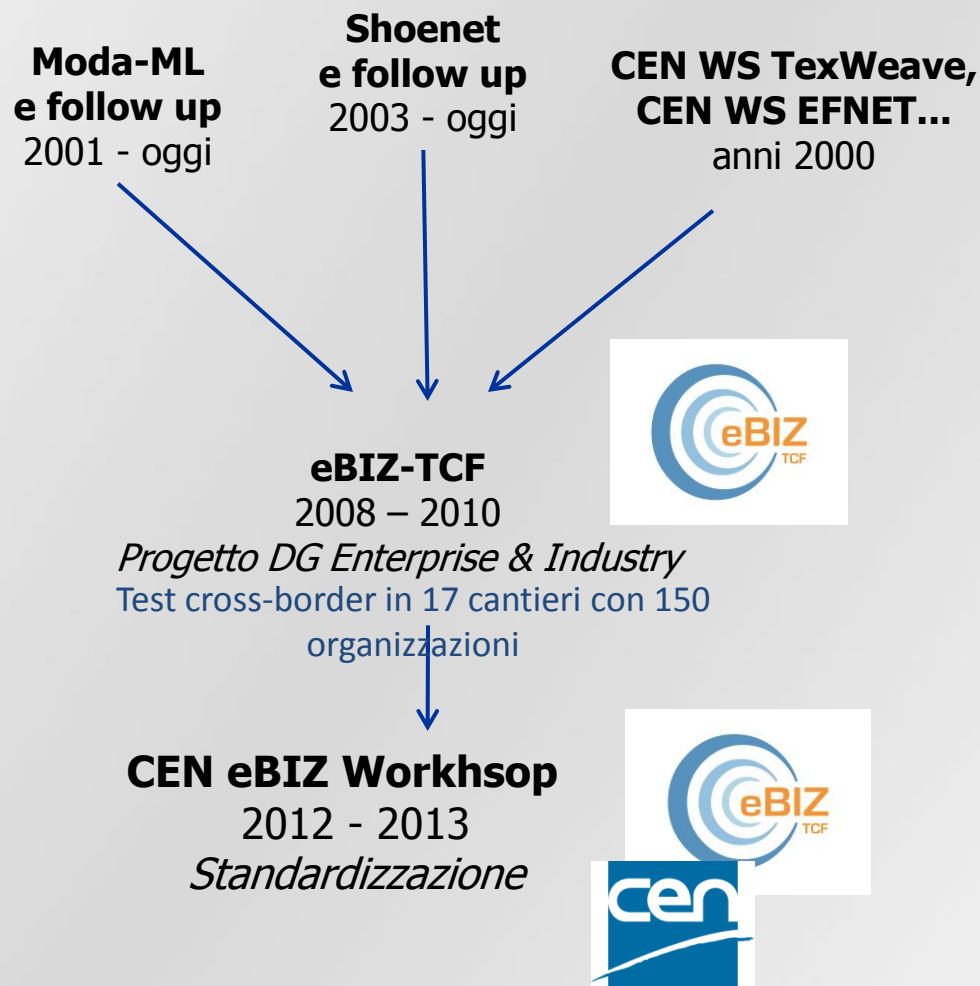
**Moda-ML e follow up**
2001 - oggi

**Shoenet e follow up**
2003 - oggi

**CEN WS TexWeave, CEN WS EFNET...**
anni 2000

eBIZ
TCF

**eBIZ-TCF**
2008 – 2010
*Progetto DG Enterprise & Industry*
Test cross-border in 17 cantieri con 150 organizzazioni

**CEN eBIZ Workhsop**
2012 - 2013
*Standardizzazione*

eBIZ
TCF

cen